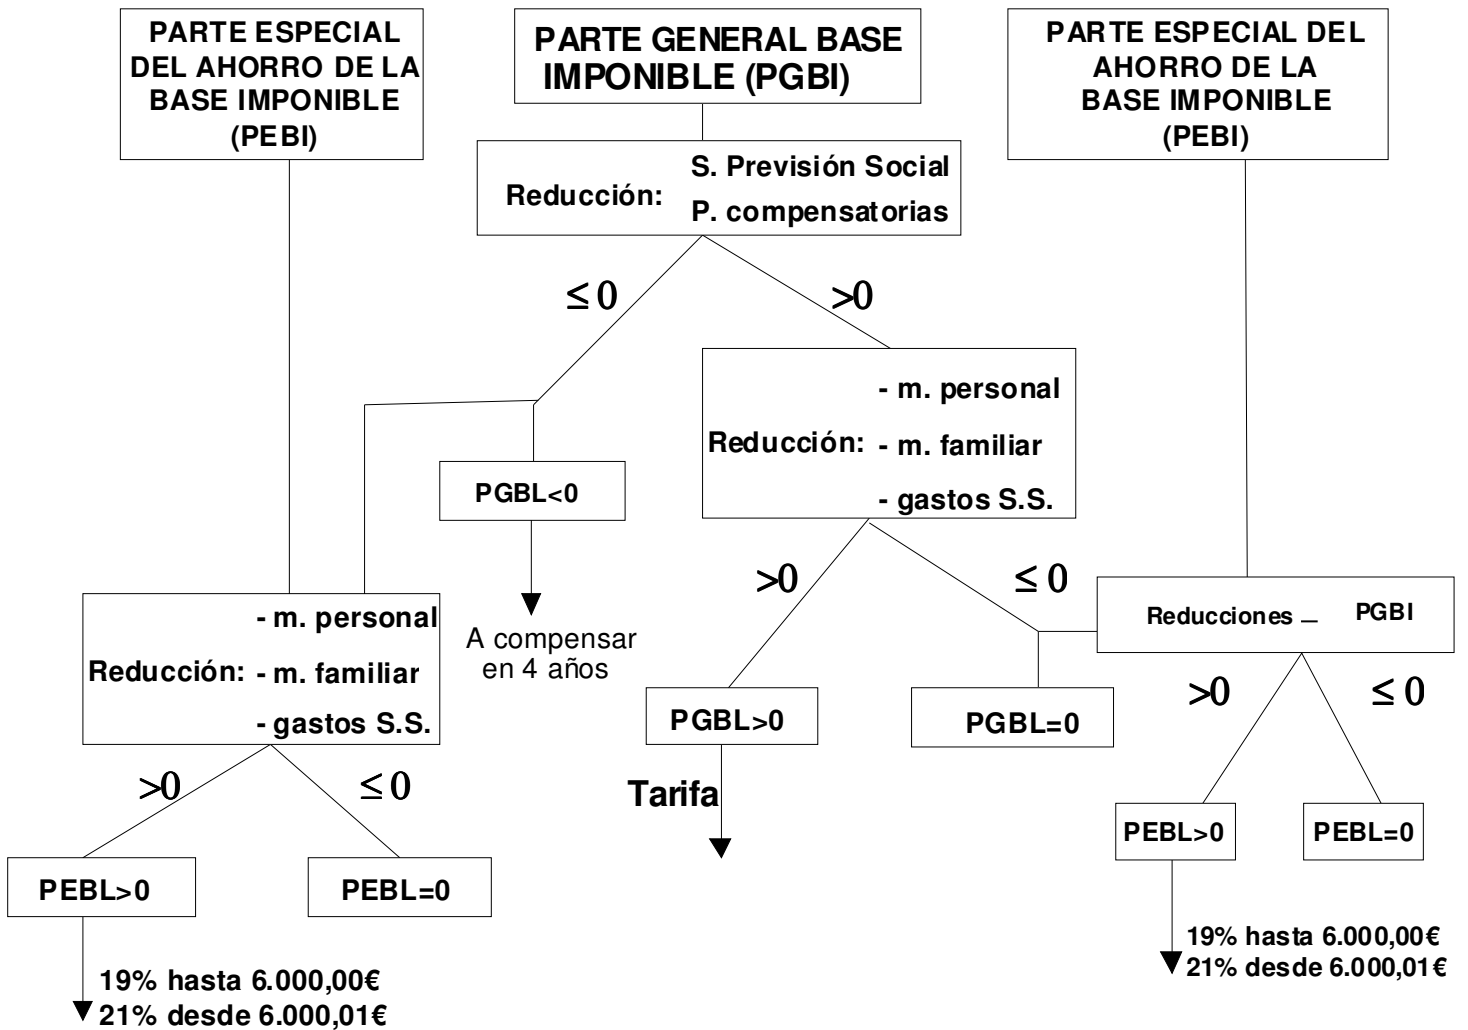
PARTE ESPECIAL DEL AHORRO DE LA BASE IMPONIBLE (PEBI)

PARTE GENERAL BASE IMPONIBLE (PGBI)

PARTE ESPECIAL DEL AHORRO DE LA BASE IMPONIBLE (PEBI)

Reducción: S. Previsión Social
P. compensatorias

$\leq 0$

$>0$

PGBL<0

A compensar en 4 años

Reducción: - m. personal
- m. familiar
- gastos S.S.

$>0$

$\leq 0$

PGBL>0

Tarifa

PGBL=0

Reducciones _ PGBI

$>0$

$\leq 0$

PEBL>0

PEBL=0

19% hasta 6.000,00€
21% desde 6.000,01€

Reducción: - m. personal
- m. familiar
- gastos S.S.

$>0$

$\leq 0$

PEBL>0

PEBL=0

19% hasta 6.000,00€
21% desde 6.000,01€